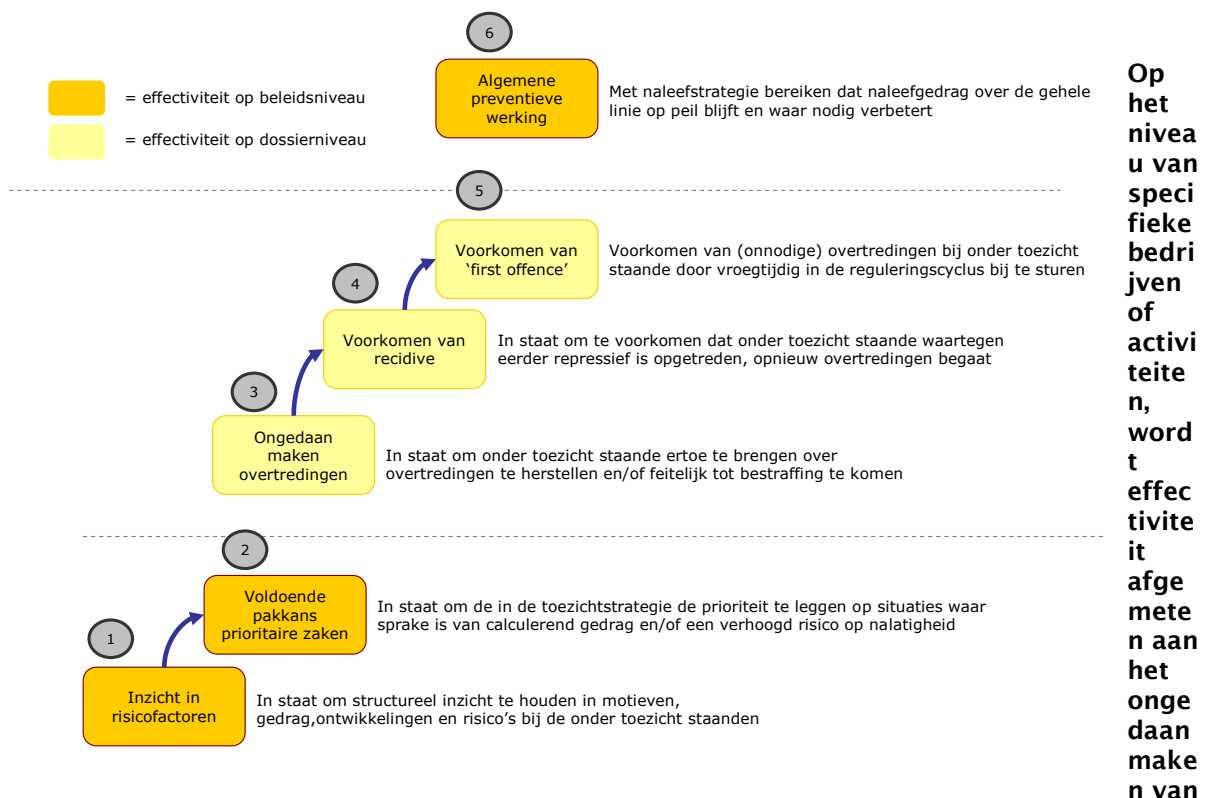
= effectiviteit op beleidsniveau

= effectiviteit op dossierniveau

6

Algemene preventieve werking

Met naleefstrategie bereiken dat naleefgedrag over de gehele linie op peil blijft en waar nodig verbetert

5

Voorkomen van 'first offence'

Voorkomen van (onnodige) overtredingen bij onder toezicht staande door vroegtijdig in de reguleringscyclus bij te sturen

4

Voorkomen van recidive

In staat om te voorkomen dat onder toezicht staande waartegen eerder repressief is opgetreden, opnieuw overtredingen begaat

3

Ongedaan maken overtredingen

In staat om onder toezicht staande ertoe te brengen over overtredingen te herstellen en/of feitelijk tot bestraffing te komen

2

Voldoende pakkans prioritaire zaken

In staat om de in de toezichtstrategie de prioriteit te leggen op situaties waar sprake is van calculerend gedrag en/of een verhoogd risico op nalatigheid

1

Inzicht in risicofactoren

In staat om structureel inzicht te houden in motieven, gedrag,ontwikkelingen en risico's bij de onder toezicht staanden

Op het niveau van specifieke bedrijven of activiteiten, wordt effectiviteit afgemeten aan het ongedaan maken van